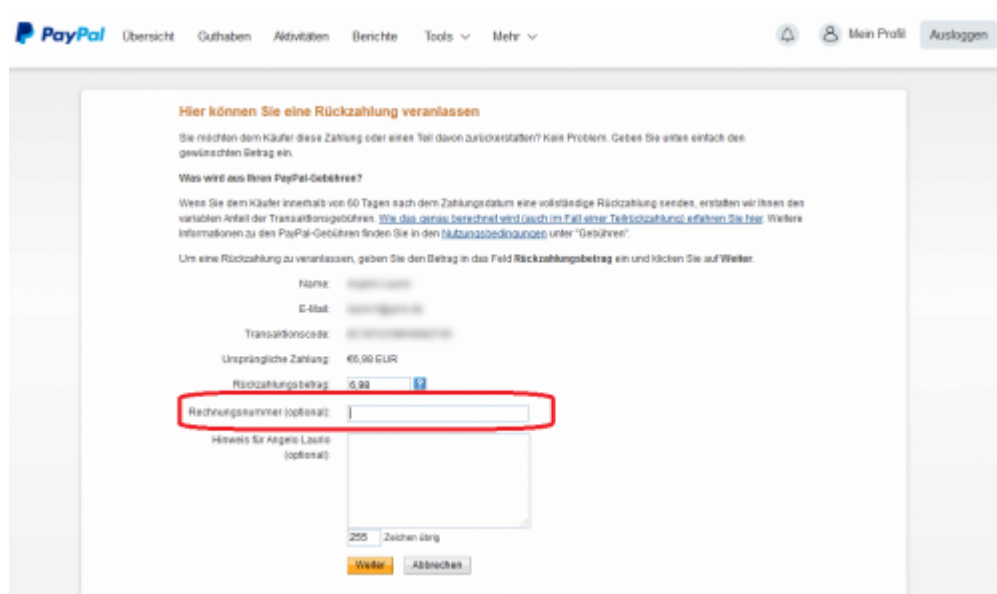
PayPal Übersicht Guthaben Aktivitäten Berichte Tools Mehr Mein Profil Ausloggen

Hier können Sie eine Rückzahlung veranlassen

Sie möchten dem Käufer diese Zahlung oder einen Teil davon zurückerstatten? Kein Problem. Geben Sie unten einfach den gewünschten Betrag ein.

Was wird aus Ihren PayPal-Gebühren?

Wenn Sie dem Käufer innerhalb von 60 Tagen nach dem Zahlungsdatum eine vollständige Rückzahlung senden, erstatten wir Ihnen den variablen Anteil der Transaktionsgebühren. Wie das genau berechnet wird (auch im Fall einer Teilrückzahlung) erfahren Sie hier. Weitere Informationen zu den PayPal-Gebühren finden Sie in den Nutzungsbedingungen unter "Gebühren".

Um eine Rückzahlung zu veranlassen, geben Sie den Betrag in das Feld Rückzahlungsbetrag ein und klicken Sie auf Weiter.

Name: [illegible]

E-Mail: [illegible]

Transaktionscode: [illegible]

Ursprüngliche Zahlung: €6,98 EUR

Rückzahlungsbetrag: 6,98

Rechnungsnummer (optional):

Hinweis für Angelo Laurio (optional):

255 Zeichen übrig

Weiter Abbrechen